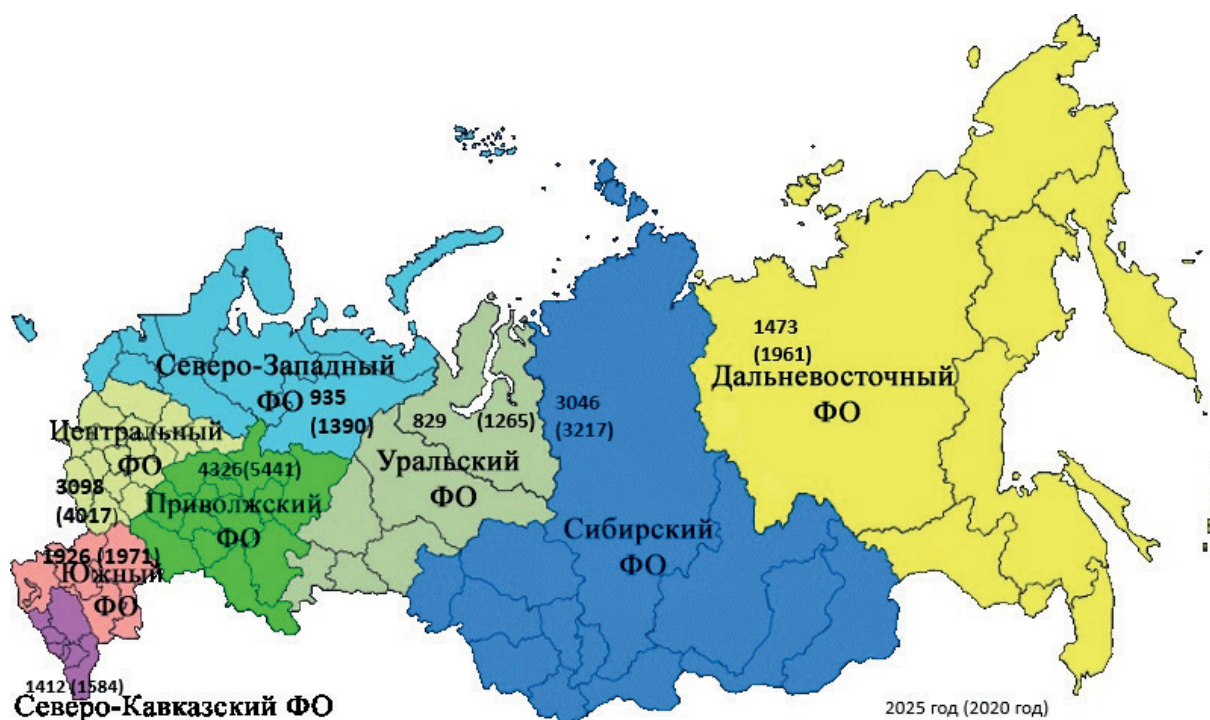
Северо-Западный ФО
935 (1390)

Центральный ФО
3098 (4017)

4326(5441)
Приволжский ФО

829 (1265)
Уральский ФО

3046 (3217)
Сибирский ФО

1473 (1961)
Дальневосточный ФО

1926 (1971)
Южный ФО

1412 (1584)
Северо-Кавказский ФО

2025 год (2020 год)